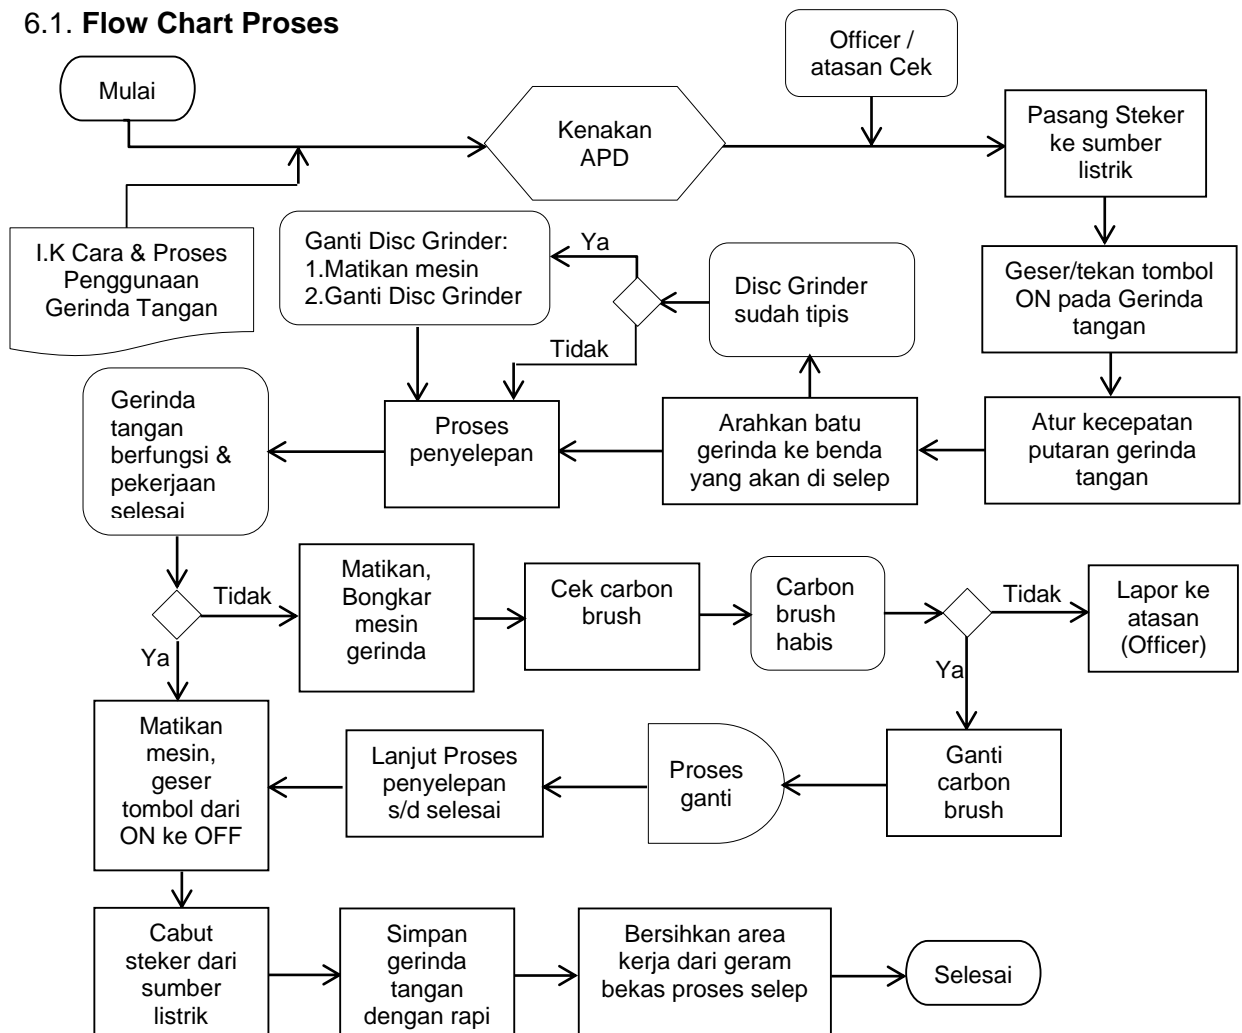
6.1. **Flow Chart Proses**

Mulai

I.K Cara & Proses Penggunaan Gerinda Tangan

Kenakan APD

Officer / atasan Cek

Pasang Steker ke sumber listrik

Geser/tekan tombol ON pada Gerinda tangan

Atur kecepatan putaran gerinda tangan

Arahkan batu gerinda ke benda yang akan di selep

Disc Grinder sudah tipis

Ya

Ganti Disc Grinder:
1.Matikan mesin
2.Ganti Disc Grinder

Tidak

Proses penyelepan

Gerinda tangan berfungsi & pekerjaan selesai

Tidak

Matikan, Bongkar mesin gerinda

Cek carbon brush

Carbon brush habis

Tidak

Lapor ke atasan (Officer)

Ya

Ganti carbon brush

Proses ganti

Lanjut Proses penyelepan s/d selesai

Ya

Matikan mesin, geser tombol dari ON ke OFF

Cabut steker dari sumber listrik

Simpan gerinda tangan dengan rapi

Bersihkan area kerja dari geram bekas proses selep

Selesai